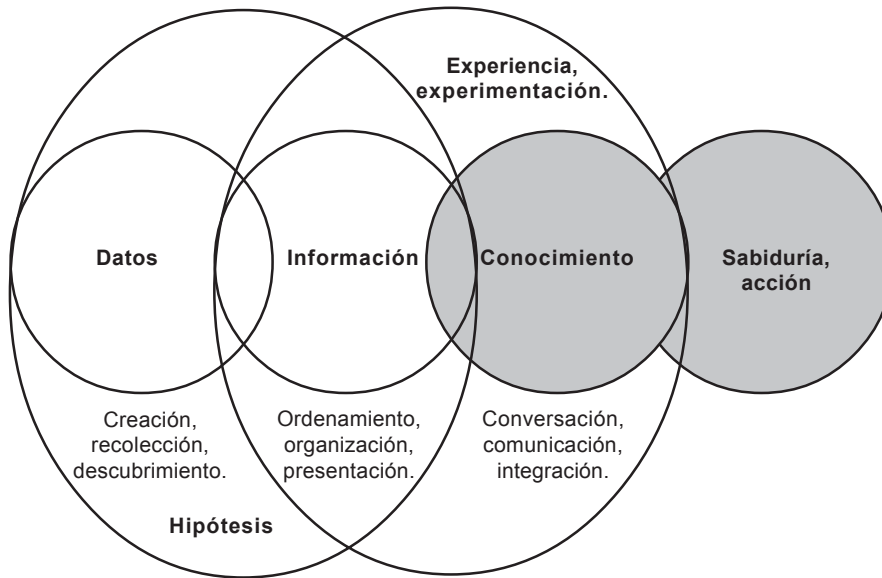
Experiencia, experimentación.

Datos

Información

Conocimiento

Sabiduría, acción

Creación, recolección, descubrimiento.

Ordenamiento, organización, presentación.

Conversación, comunicación, integración.

Hipótesis